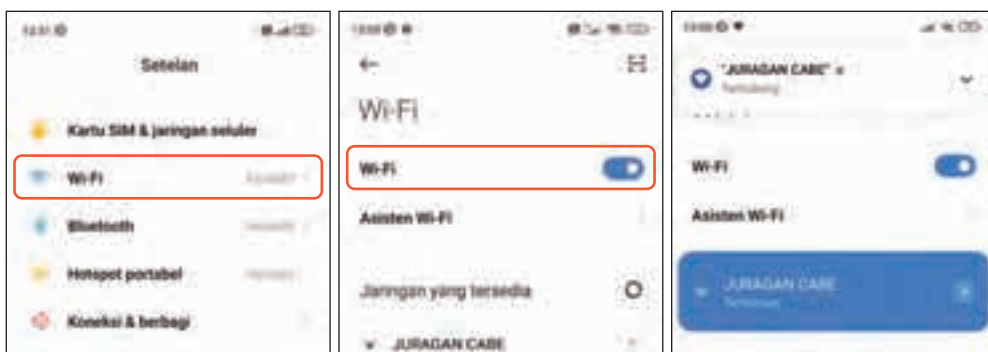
Setelan

Kartu SIM & jaringan seluler

Wi-Fi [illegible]

Bluetooth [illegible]

Hotspot portabel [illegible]

Koneksi & berbagi

Wi-Fi

Wi-Fi

Asisten Wi-Fi

Jaringan yang tersedia

JURAGAN CABE

"JURAGAN CABE"

Terhubung

Wi-Fi

Asisten Wi-Fi

JURAGAN CABE

Terhubung